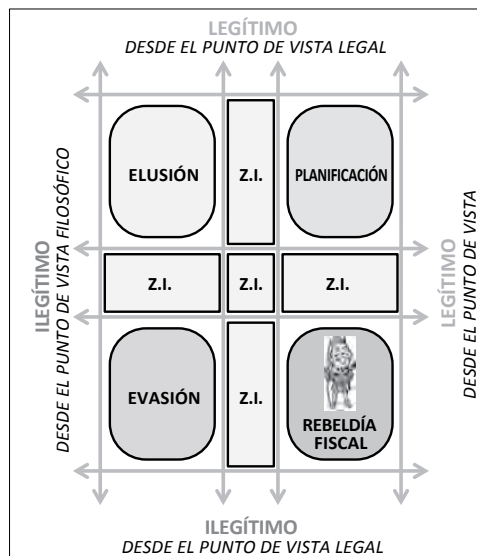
LEGÍTIMO
DESDE EL PUNTO DE VISTA LEGAL

ILEGÍTIMO
DESDE EL PUNTO DE VISTA FILOSÓFICO

ELUSIÓN

Z.I.

PLANIFICACIÓN

Z.I.

Z.I.

Z.I.

EVASIÓN

Z.I.

REBELDÍA FISCAL

LEGÍTIMO
DESDE EL PUNTO DE VISTA

ILEGÍTIMO
DESDE EL PUNTO DE VISTA LEGAL